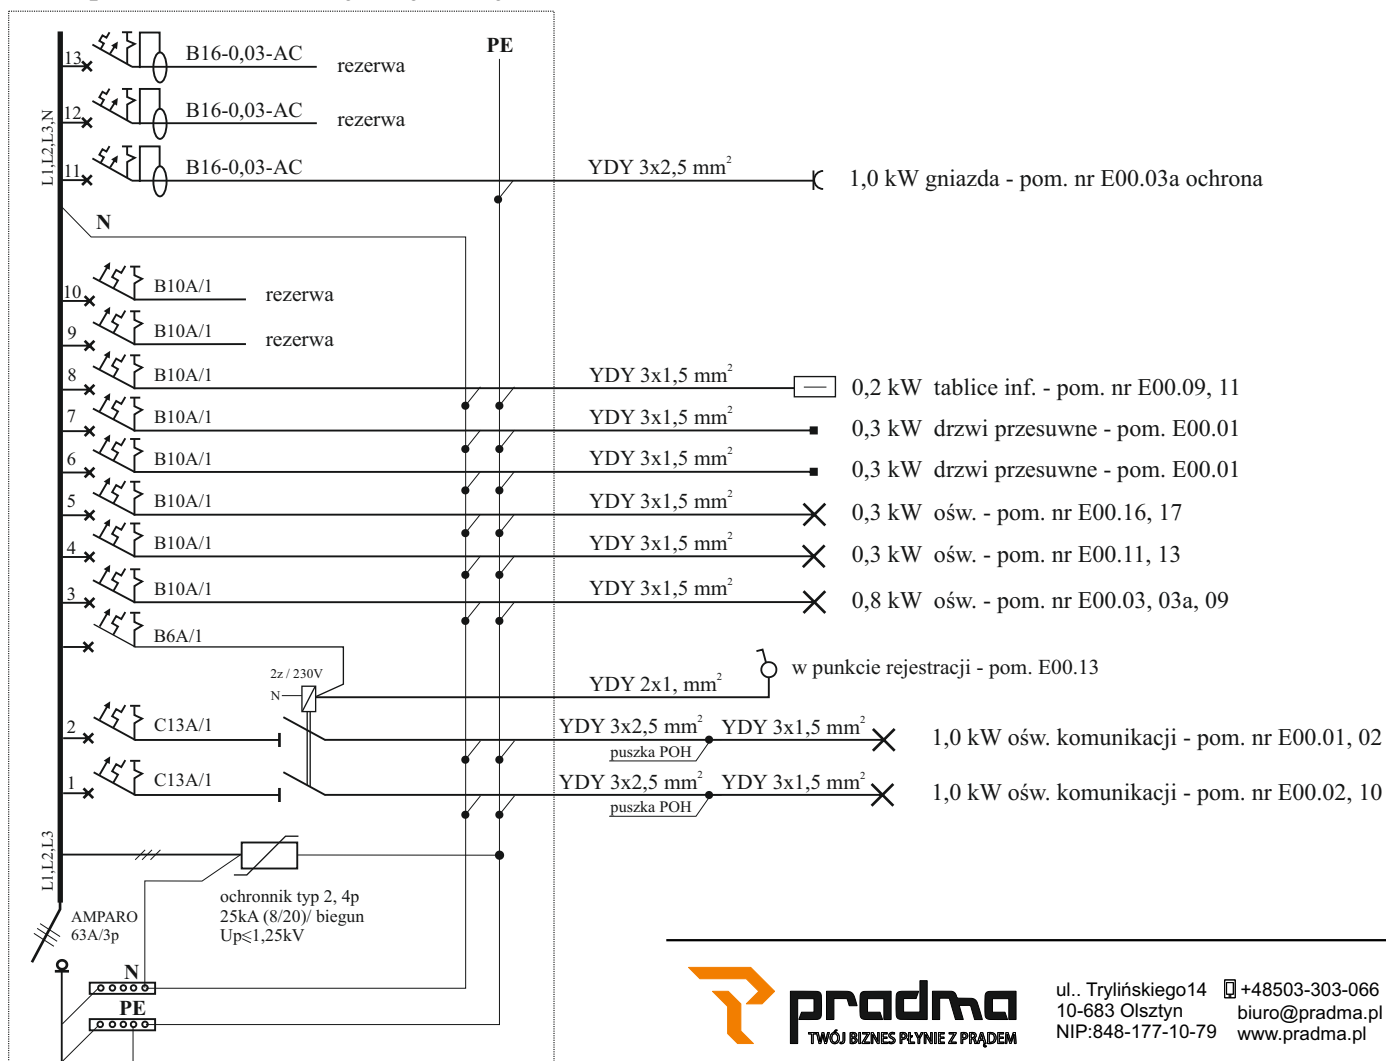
PE

13 B16-0,03-AC rezerwa
12 B16-0,03-AC rezerwa
11 B16-0,03-AC YDY 3x2,5 mm$^2$ 1,0 kW gniazda - pom. nr E00.03a ochrona

L1,L2,L3,N

N

10 B10A/1 rezerwa
9 B10A/1 rezerwa
8 B10A/1 YDY 3x1,5 mm$^2$ 0,2 kW tablice inf. - pom. nr E00.09, 11
7 B10A/1 YDY 3x1,5 mm$^2$ 0,3 kW drzwi przesuwne - pom. E00.01
6 B10A/1 YDY 3x1,5 mm$^2$ 0,3 kW drzwi przesuwne - pom. E00.01
5 B10A/1 YDY 3x1,5 mm$^2$ 0,3 kW ośw. - pom. nr E00.16, 17
4 B10A/1 YDY 3x1,5 mm$^2$ 0,3 kW ośw. - pom. nr E00.11, 13
3 B10A/1 YDY 3x1,5 mm$^2$ 0,8 kW ośw. - pom. nr E00.03, 03a, 09
B6A/1

2z / 230V
N
YDY 2x1, mm$^2$ w punkcie rejestracji - pom. E00.13

2 C13A/1 YDY 3x2,5 mm$^2$ puszka POH YDY 3x1,5 mm$^2$ 1,0 kW ośw. komunikacji - pom. nr E00.01, 02
1 C13A/1 YDY 3x2,5 mm$^2$ puszka POH YDY 3x1,5 mm$^2$ 1,0 kW ośw. komunikacji - pom. nr E00.02, 10

L1,L2,L3

ochronnik typ 2, 4p
25kA (8/20)/ biegun
Up≤1,25kV

AMPARO
63A/3p

N
PE

pradma
TWÓJ BIZNES PŁYNIE Z PRĄDEM

ul.. Tylińskiego14
10-683 Olsztyn
NIP:848-177-10-79

+48503-303-066
biuro@pradma.pl
www.pradma.pl